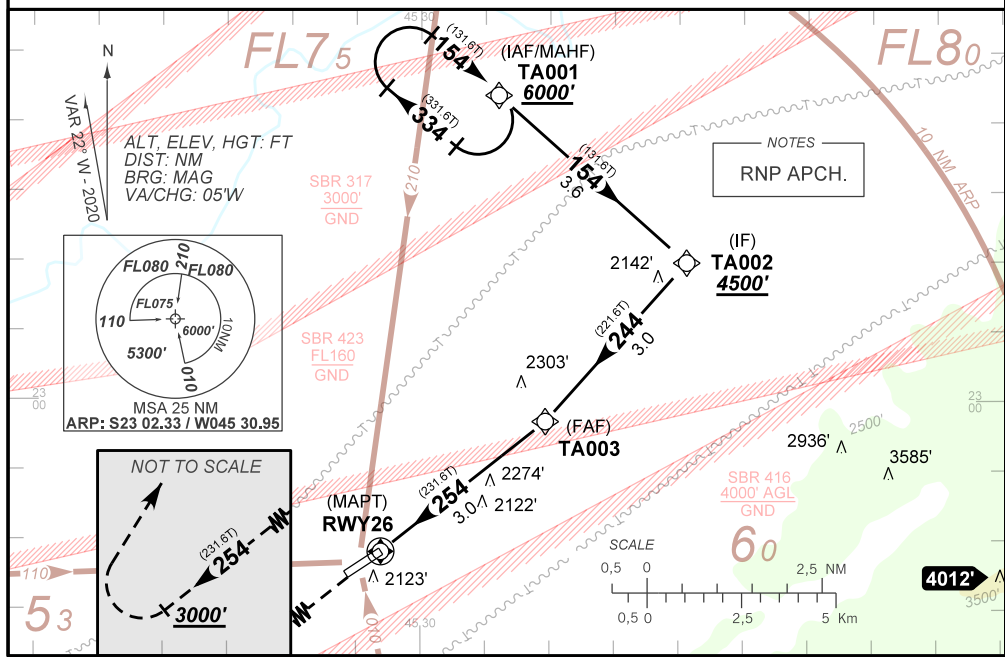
45 30

FL7 5

FL8 0

N

VAR 22° W - 2020

ALT, ELEV, HGT: FT
DIST: NM
BRG: MAG
VA/CHG: 05'W

(131.6T)
154

(331.6T)
334

(IAF/MAHF)
TA001
6000'

NOTES
RNP APCH.

10 NM ARP

SBR 317
3000'
GND

210

(131.6T)
154
3.6

(IF)
TA002
4500'

2142'

FL080
210
FL080
FL075
110
6000'
10NM
5300'
010
MSA 25 NM
ARP: S23 02.33 / W045 30.95

SBR 423
FL160
GND

(221.6T)
244
3.0

2303'

23 00

23 00

(FAF)
TA003

2500'

2936'

3585'

NOT TO SCALE

(231.6T)
254
3.0

2274'

2122'

SBR 416
4000' AGL
GND

(MAPT)
RWY26

(231.6T)
254

3000'

2123'

SCALE
0,5 0 2,5 NM
0,5 0 2,5 5 Km

6 0

4012'

3500'

110

5 3

45 30

010